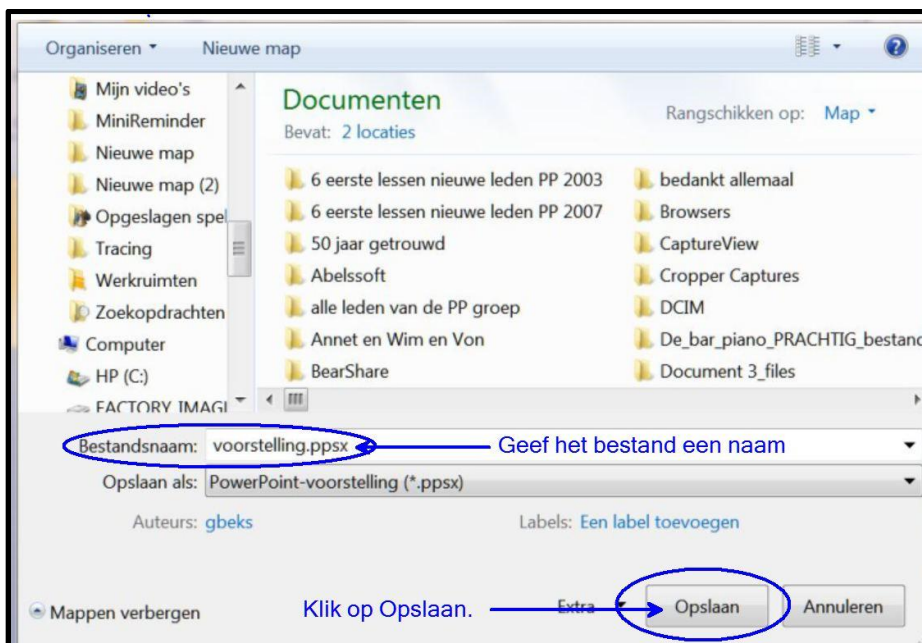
Organiseren ▾ Nieuwe map

Mijn video's
MiniReminder
Nieuwe map
Nieuwe map (2)
Opgeslagen spel
Tracing
Werkruimten
Zoekopdrachten
Computer
HP (C:)
FACTORY IMAGI

Documenten
Bevat: 2 locaties

Rangschikken op: Map ▾

6 eerste lessen nieuwe leden PP 2003
6 eerste lessen nieuwe leden PP 2007
50 jaar getrouwd
Abelssoft
alle leden van de PP groep
Annet en Wim en Von
BearShare

bedankt allemaal
Browsers
CaptureView
Cropper Captures
DCIM
De_bar_piano_PRACHTIG_bestand
Document 3_files

Bestandsnaam: voorstelling.ppsx
Geef het bestand een naam

Opslaan als: PowerPoint-voorstelling (*.ppsx)

Auteurs: gbeks
Labels: Een label toevoegen

Mappen verbergen
Klik op Opslaan.
Extra
Opslaan
Annuleren